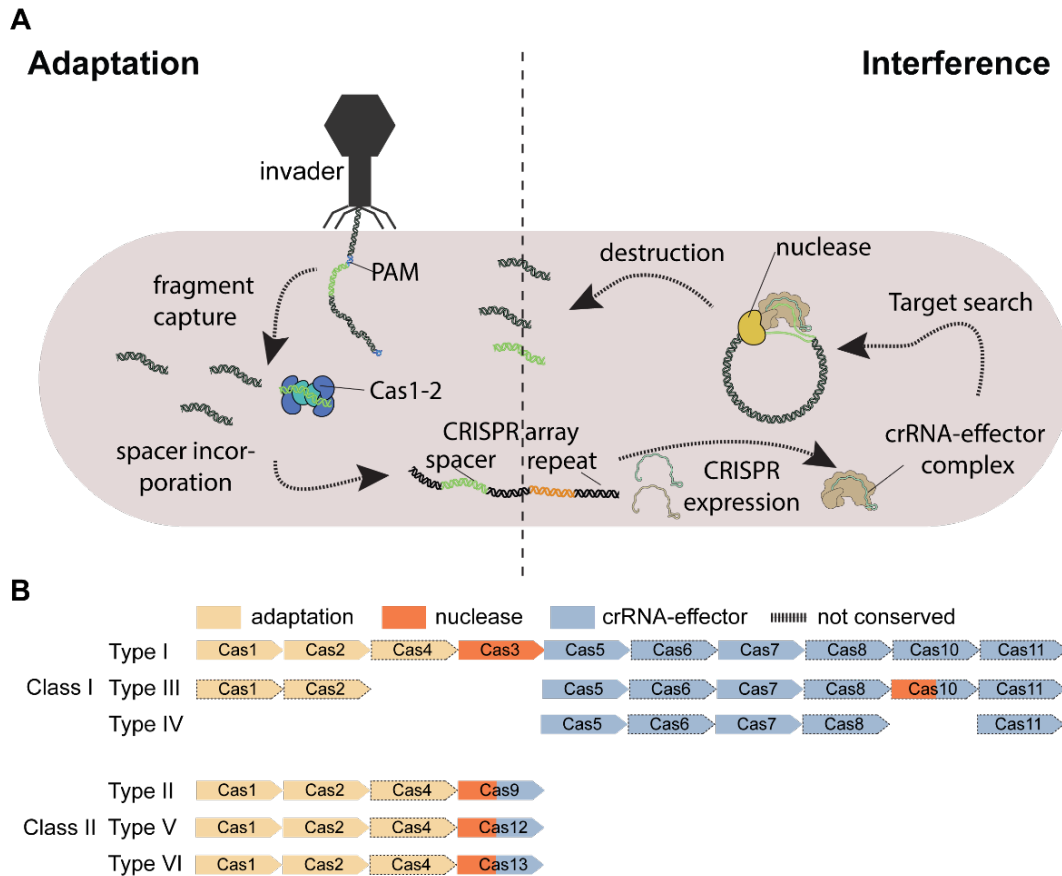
A

Adaptation

Interference

invader

PAM

fragment capture

Cas1-2

spacer incorporation

destruction

nuclease

Target search

CRISPR array

spacer

repeat

CRISPR expression

crRNA-effector complex

B

adaptation nuclease crRNA-effector not conserved

Type I Cas1 Cas2 Cas4 Cas3 Cas5 Cas6 Cas7 Cas8 Cas10 Cas11

Class I Type III Cas1 Cas2 Cas5 Cas6 Cas7 Cas8 Cas10 Cas11

Type IV Cas5 Cas6 Cas7 Cas8 Cas11

Type II Cas1 Cas2 Cas4 Cas9

Class II Type V Cas1 Cas2 Cas4 Cas12

Type VI Cas1 Cas2 Cas4 Cas13